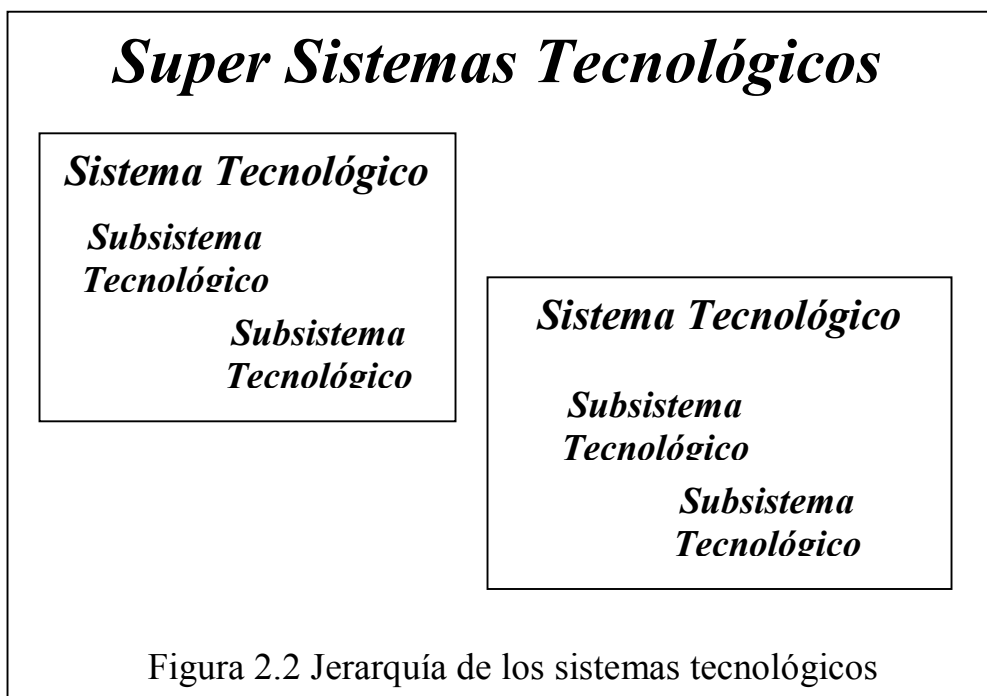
Super Sistemas Tecnológicos

Sistema Tecnológico

Subsistema Tecnológico

Subsistema Tecnológico

Sistema Tecnológico

Subsistema Tecnológico

Subsistema Tecnológico

Figura 2.2 Jerarquía de los sistemas tecnológicos